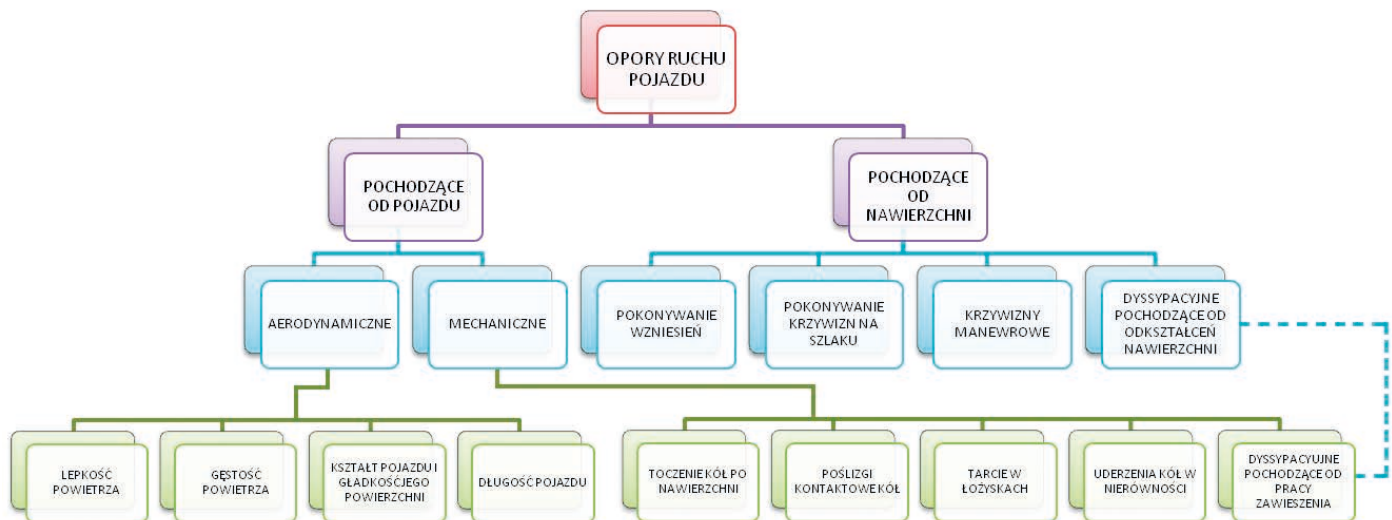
OPORY RUCHU POJAZDU

POCHODZĄCE OD POJAZDU

POCHODZĄCE OD NAWIERZCHNI

AERODYNAMICZNE

MECHANICZNE

POKONYWANIE WZNIESIEŃ

POKONYWANIE KRZYWIZN NA SZLAKU

KRZYWIZNY MANEWROWE

DYSSYPACYJNE POCHODZĄCE OD ODKSZTAŁCEŃ NAWIERZCHNI

LEPKOŚĆ POWIETRZA

GĘSTOŚĆ POWIETRZA

KSZTAŁT POJAZDU I GŁADKOŚĆJEGO POWIERZCHNI

DŁUGOŚĆ POJAZDU

TOCZENIE KÓŁ PO NAWIERZCHNI

POŚLIZGI KONTAKTOWE KÓŁ

TARCIE W ŁOŻYSKACH

UDERZENIA KÓŁ W NIERÓWNOŚCI

DYSSYPACYJNE POCHODZĄCE OD PRACY ZAWIESZENIA